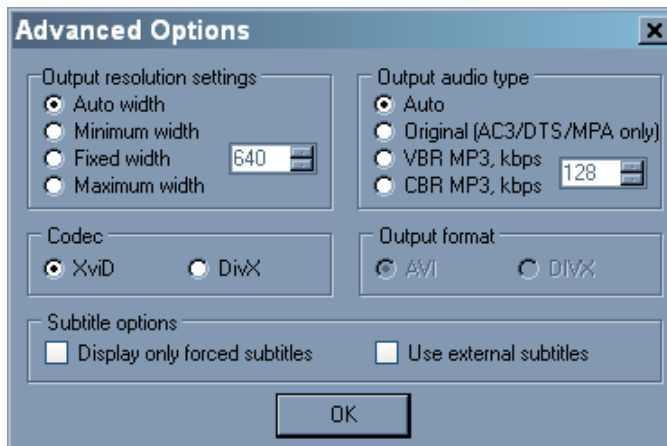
Advanced Options

Output resolution settings
Auto width
Minimum width
Fixed width 640
Maximum width

Output audio type
Auto
Original (AC3/DTS/MPA only)
VBR MP3, kbps 128
CBR MP3, kbps

Codec
XviD
DivX

Output format
AVI
DIVX

Subtitle options
Display only forced subtitles
Use external subtitles

OK